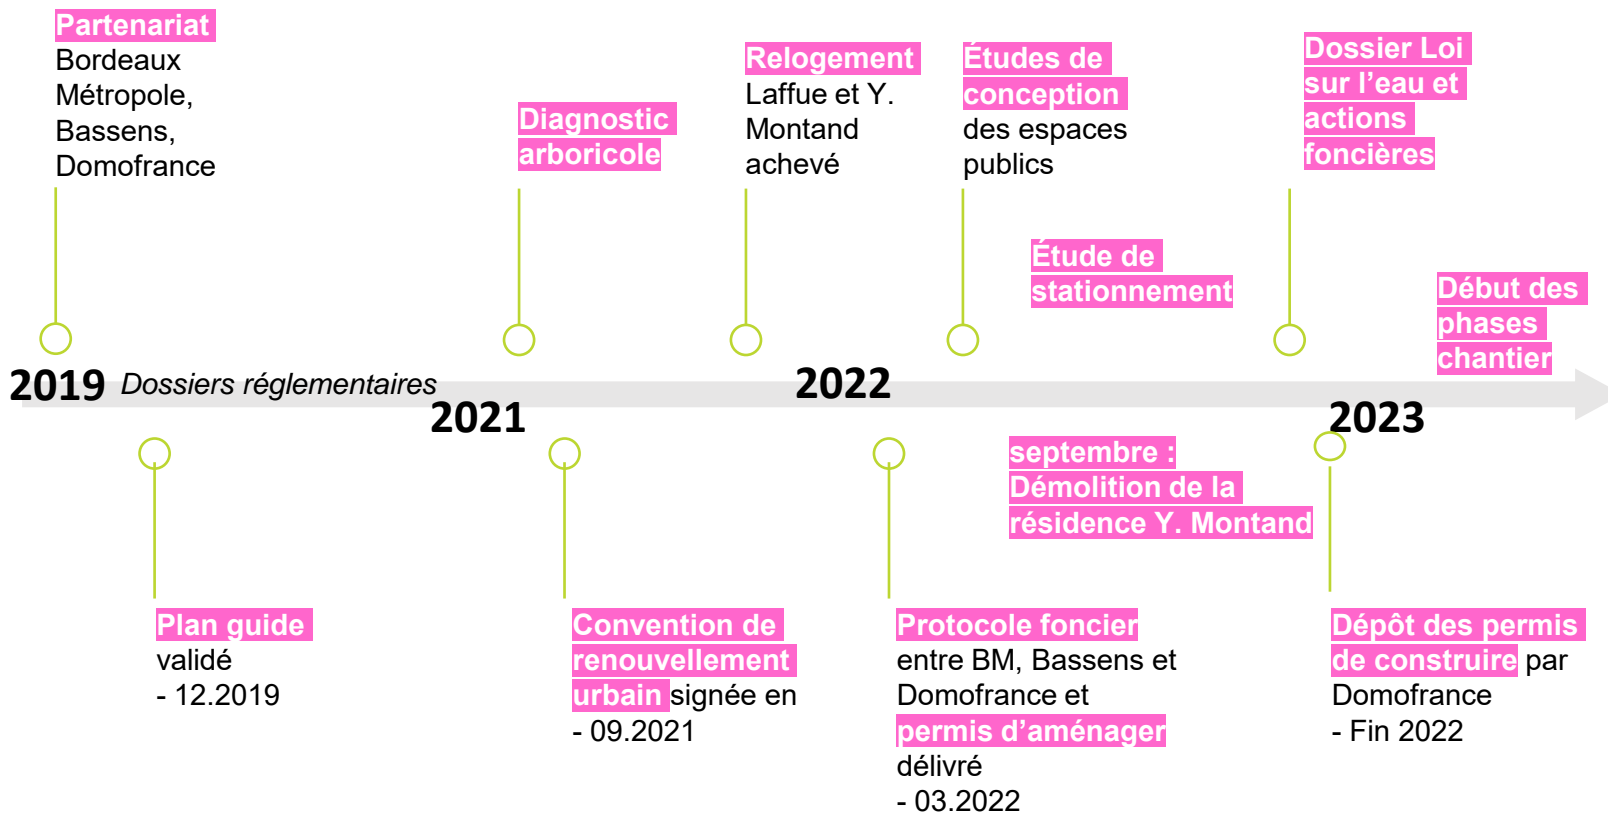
Partenariat Bordeaux Métropole, Bassens, Domofrance

Diagnostic arboricole

Relogement Laffue et Y. Montand achevé

Études de conception des espaces publics

Étude de stationnement

Dossier Loi sur l'eau et actions foncières

Début des phases chantier

2019 Dossiers réglementaires

2021

2022

2023

Plan guide validé - 12.2019

Convention de renouvellement urbain signée en - 09.2021

Protocole foncier entre BM, Bassens et Domofrance et permis d'aménager délivré - 03.2022

septembre : Démolition de la résidence Y. Montand

Dépôt des permis de construire par Domofrance - Fin 2022